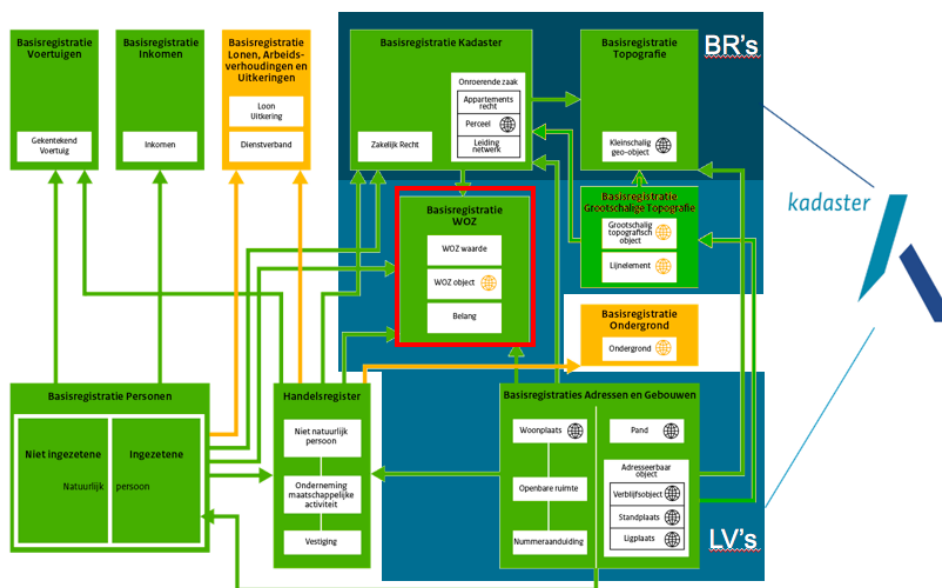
Basisregistratie Voertuigen

Gekentekend Voertuig

Basisregistratie Inkomen

Inkomen

Basisregistratie Lonen, Arbeidsverhoudingen en Uitkeringen

Loon Uitkering

Dienstverband

Basisregistratie Kadaster

Onroerende zaak

Appartements recht

Perceel

Leiding netwerk

Zakelijk Recht

Basisregistratie Topografie

Kleinschalig geo-object

BR's

Basisregistratie WOZ

WOZ waarde

WOZ object

Belang

Basisregistratie Grootschalige Topografie

Grootschalig topografisch object

Lijnelement

kadaster

Basisregistratie Ondergrond

Ondergrond

Basisregistratie Personen

Niet ingezetene

Ingezetene

Natuurlijk persoon

Handelsregister

Niet natuurlijk persoon

Onderneming maatschappelijke activiteit

Vestiging

Basisregistraties Adressen en Gebouwen

Woonplaats

Openbare ruimte

Nummeraanduiding

Pand

Adresseerbaar object

Verblijfsobject

Standplaats

Ligplaats

LV's